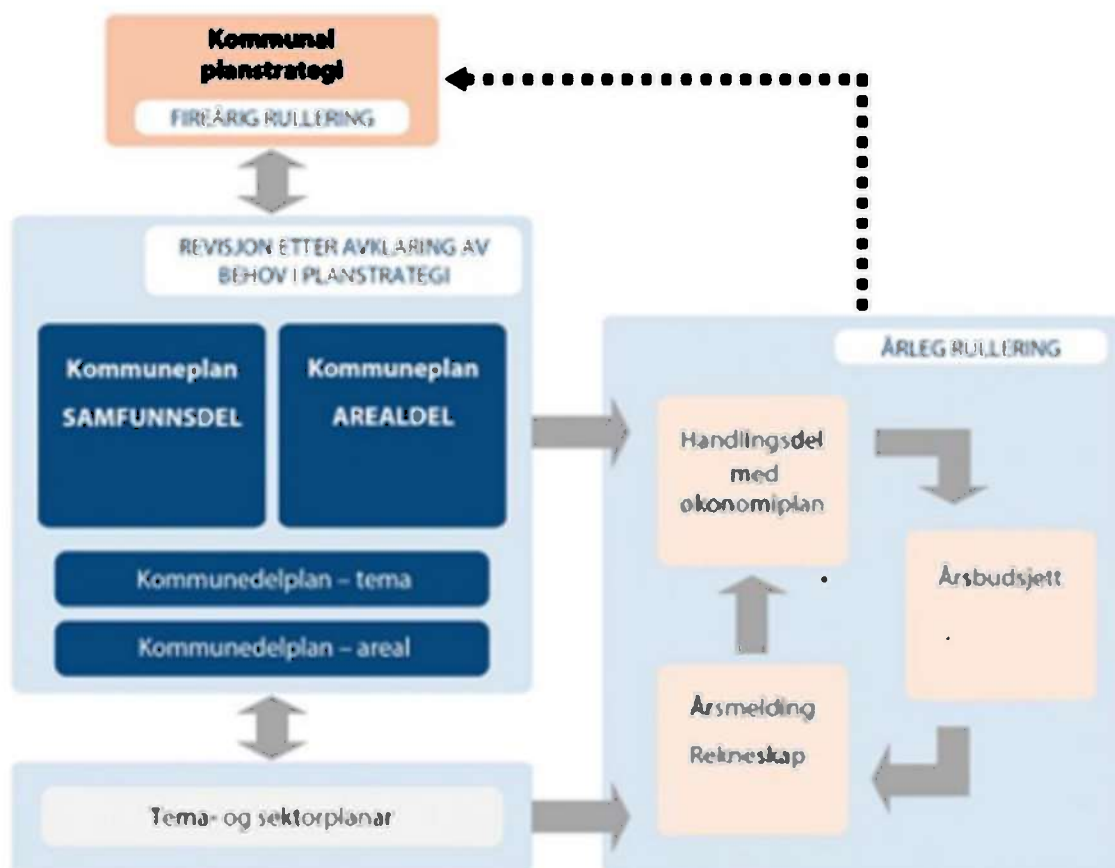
Kommunal planstrategi

FIREÅRIG RULLERING

REVISJON ETTER AVKLARING AV BEHOV I PLANSTRATEGI

Kommuneplan SAMFUNNSDEL

Kommuneplan AREALDEL

Kommunedelplan – tema

Kommunedelplan – areal

Tema- og sektorplanar

ÅRLEG RULLERING

Handlingsdel med økonomiplan

Årsbudsjett

Årsmelding Rekneskap